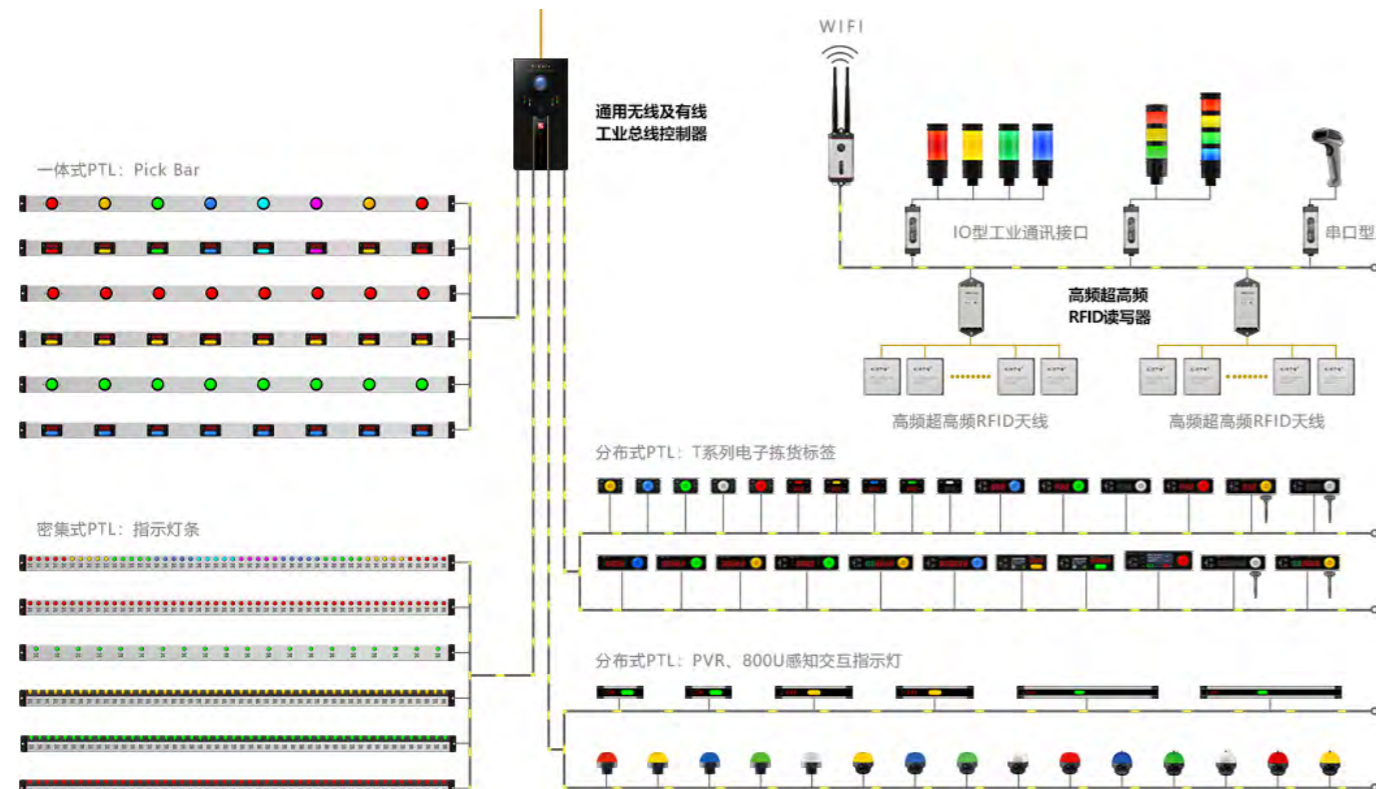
WIFI

通用无线及有线
工业总线控制器

一体式PTL：Pick Bar

IO型工业通讯接口

串口型

高频超高频
RFID读写器

高频超高频RFID天线

高频超高频RFID天线

分布式PTL：T系列电子拣货标签

密集式PTL：指示灯条

分布式PTL：PVR、800U感知交互指示灯